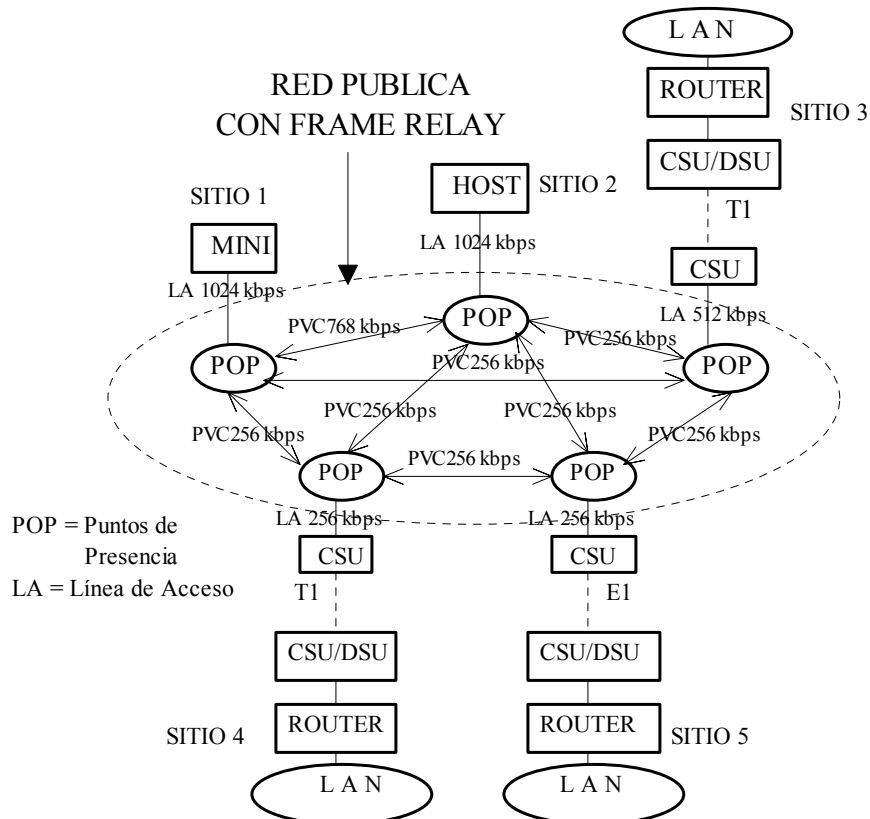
L A N

ROUTER

SITIO 3

RED PUBLICA
CON FRAME RELAY

CSU/DSU

HOST

SITIO 2

SITIO 1

T1

MINI

LA 1024 kbps

CSU

LA 1024 kbps

LA 512 kbps

POP

PVC768 kbps

PVC256 kbps

POP

PVC256 kbps

POP

PVC256 kbps

PVC256 kbps

PVC256 kbps

PVC256 kbps

POP

PVC256 kbps

POP

POP = Puntos de Presencia

LA 256 kbps

LA 256 kbps

LA = Línea de Acceso

CSU

CSU

T1

E1

CSU/DSU

CSU/DSU

SITIO 4

ROUTER

ROUTER

SITIO 5

L A N

L A N